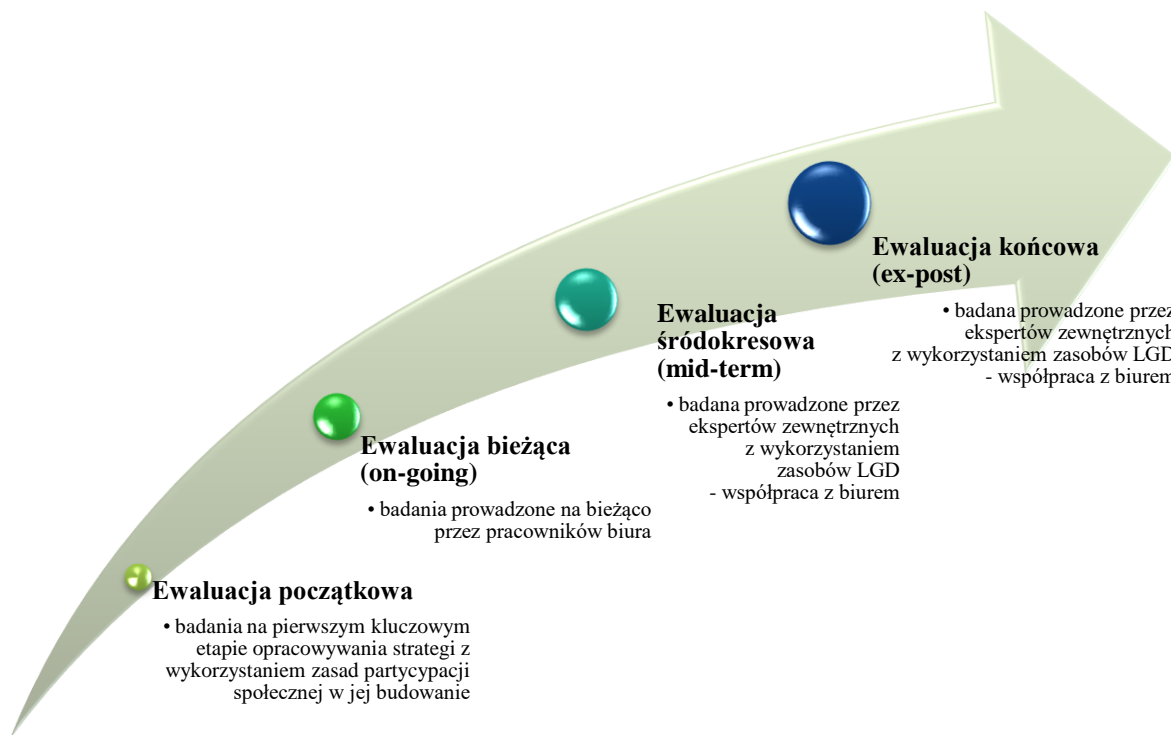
**Ewaluacja początkowa**

• badania na pierwszym kluczowym etapie opracowywania strategi z wykorzystaniem zasad partycypacji społecznej w jej budowanie

**Ewaluacja bieżąca (on-going)**

• badania prowadzone na bieżąco przez pracowników biura

**Ewaluacja śródokresowa (mid-term)**

• badana prowadzone przez ekspertów zewnętrznych z wykorzystaniem zasobów LGD - współpraca z biurem

**Ewaluacja końcowa (ex-post)**

• badana prowadzone przez ekspertów zewnętrznych z wykorzystaniem zasobów LGD - współpraca z biurem